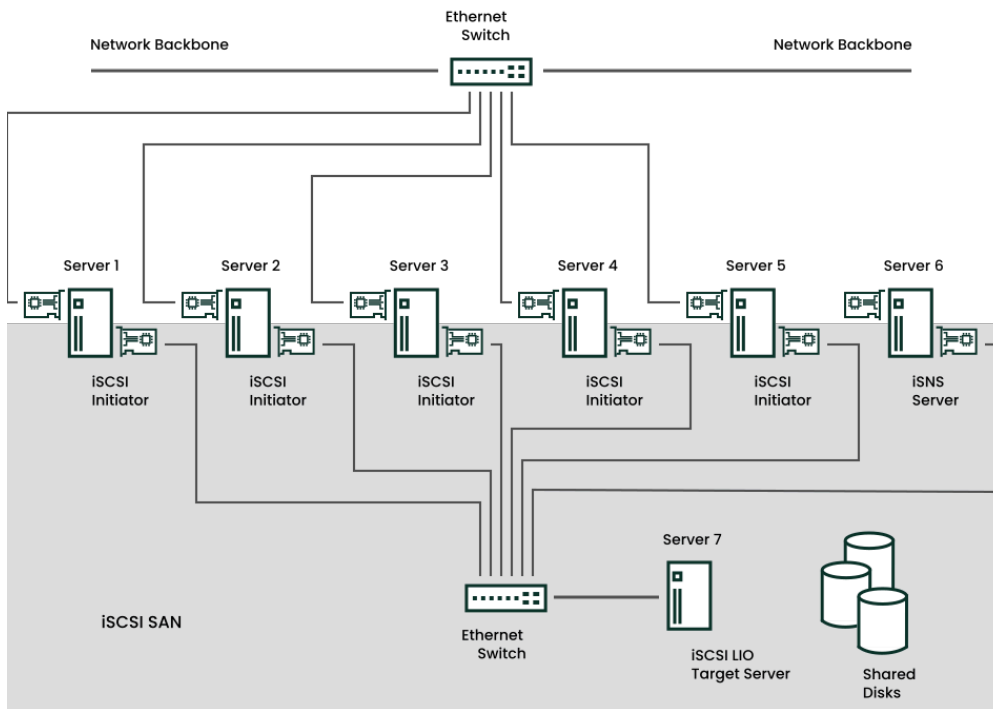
Ethernet Switch

Network Backbone

Network Backbone

Server 1

Server 2

Server 3

Server 4

Server 5

Server 6

iSCSI Initiator

iSCSI Initiator

iSCSI Initiator

iSCSI Initiator

iSCSI Initiator

iSNS Server

Server 7

iSCSI SAN

Ethernet Switch

iSCSI LIO Target Server

Shared Disks